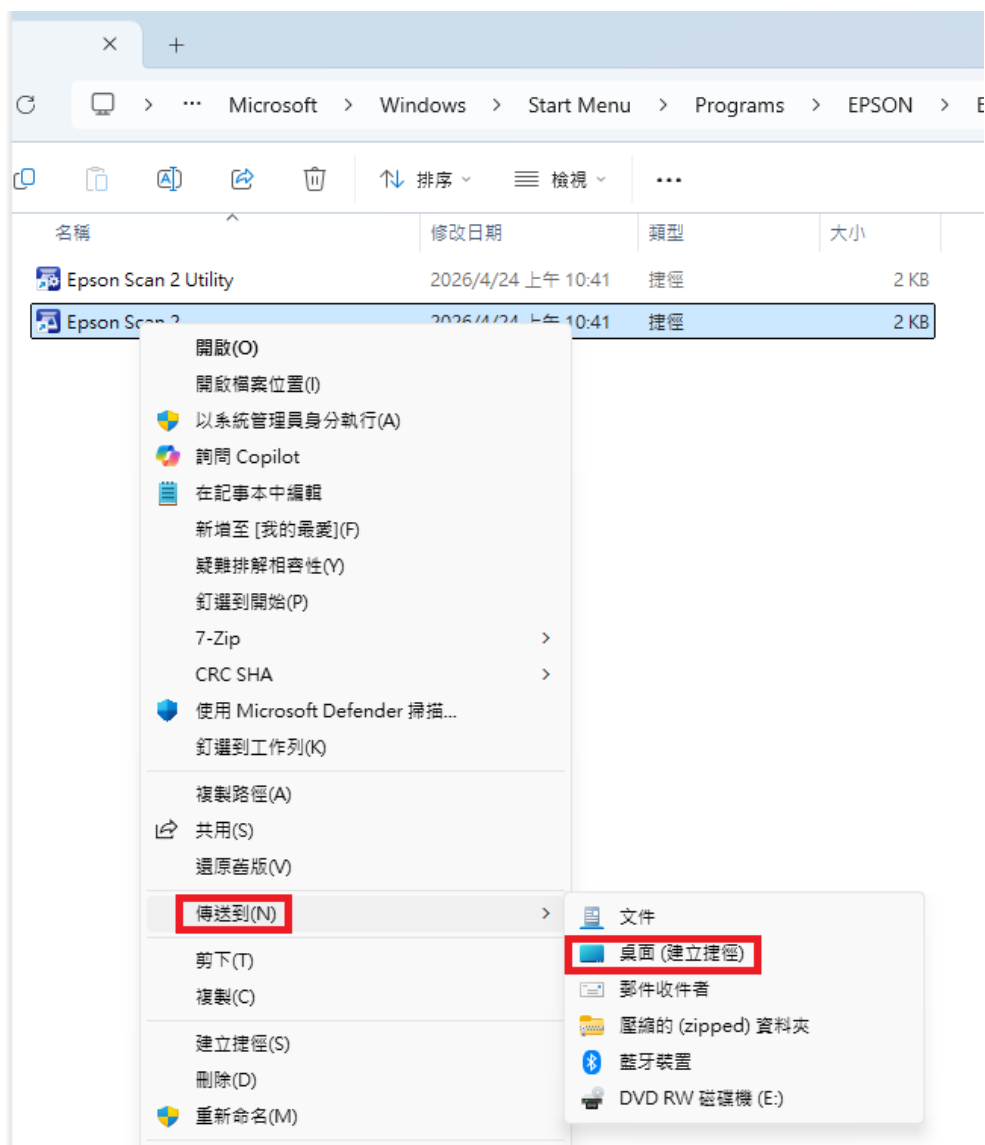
×  +

Microsoft > Windows > Start Menu > Programs > EPSON > E

排序  檢視  ···

| 名稱 | 修改日期 | 類型 | 大小 |
|---|---|---|---|
| Epson Scan 2 Utility | 2026/4/24 上午 10:41 | 捷徑 | 2 KB |
| Epson Scan 2 | 2026/4/24 上午 10:41 | 捷徑 | 2 KB |

開啟(O)
開啟檔案位置(I)
以系統管理員身分執行(A)
詢問 Copilot
在記事本中編輯
新增至 [我的最愛](F)
疑難排解相容性(Y)
釘選到開始(P)
7-Zip >
CRC SHA >
使用 Microsoft Defender 掃描...
釘選到工作列(K)

複製路徑(A)
共用(S)
還原舊版(V)

傳送到(N) >

剪下(T)
複製(C)

建立捷徑(S)
刪除(D)
重新命名(M)

文件
桌面 (建立捷徑)
郵件收件者
壓縮的 (zipped) 資料夾
藍牙裝置
DVD RW 磁碟機 (E:)